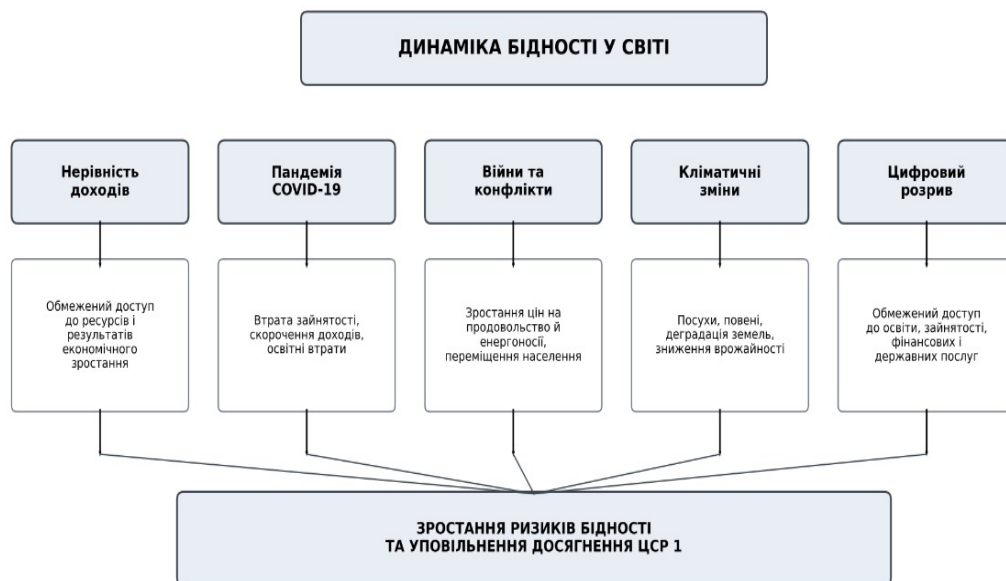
ДИНАМІКА БІДНОСТІ У СВІТІ

Нерівність доходів

Пандемія COVID-19

Війни та конфлікти

Кліматичні зміни

Цифровий розрив

Обмежений доступ до ресурсів і результатів економічного зростання

Втрата зайнятості, скорочення доходів, освітні втрати

Зростання цін на продовольство й енергоносії, переміщення населення

Посухи, повені, деградація земель, зниження врожайності

Обмежений доступ до освіти, зайнятості, фінансових і державних послуг

ЗРОСТАННЯ РИЗИКІВ БІДНОСТІ ТА УПОВІЛЬНЕННЯ ДОСЯГНЕННЯ ЦСР 1